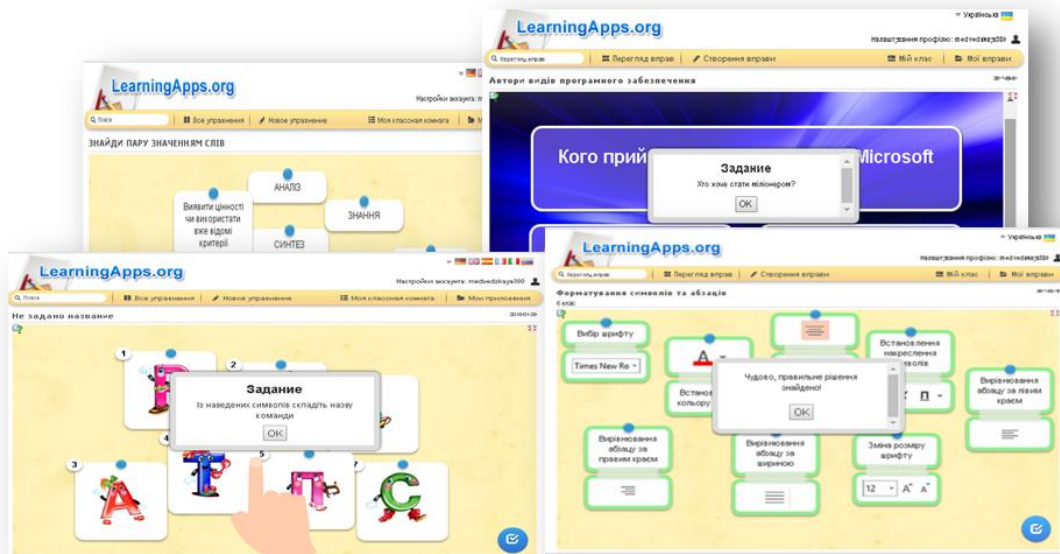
LearningApps.org

Українська

Налаштування профілю: medvedzkaya300

Перегляд вправ | Перегляд вправ | Створення вправи | Мій клас | Мої вправи

Автори видів програмного забезпечення

Кого прий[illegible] Microsoft

Задание

Хто хоче стати мільонером?

OK

LearningApps.org

Настройки аккаунта: m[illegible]

Поиск | Все упражнения | Новое упражнение | Моя классная комната | Мо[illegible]

ЗНАЙДИ ПАРУ ЗНАЧЕННЯМ СЛІВ

АНАЛІЗ

Виявити цінності чи використати вже відомі критерії

ЗНАННЯ

СИНТЕЗ

LearningApps.org

Настройки аккаунта: medvedzkaya300

Поиск | Все упражнения | Новое упражнение | Моя классная комната | Мои приложения

Не задано название

1 2 3 4 5 7

Задание

Із наведених символів складіть назву команди

OK

LearningApps.org

Українська

Налаштування профілю: medvedzkaya300

Перегляд вправ | Перегляд вправ | Створення вправи | Мій клас | Мої вправи

Форматування символів та абзаців

6 клас

Вибір шрифту

Times New Ro

Встанов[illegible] кольору

Встановлення накреслення символів

Чудово, правильне рішення знайдено!

OK

Вирівнювання абзацу за лівим краєм

Вирівнювання абзацу за правим краєм

Вирівнювання абзацу за шириною

Зміна розміру шрифту

12